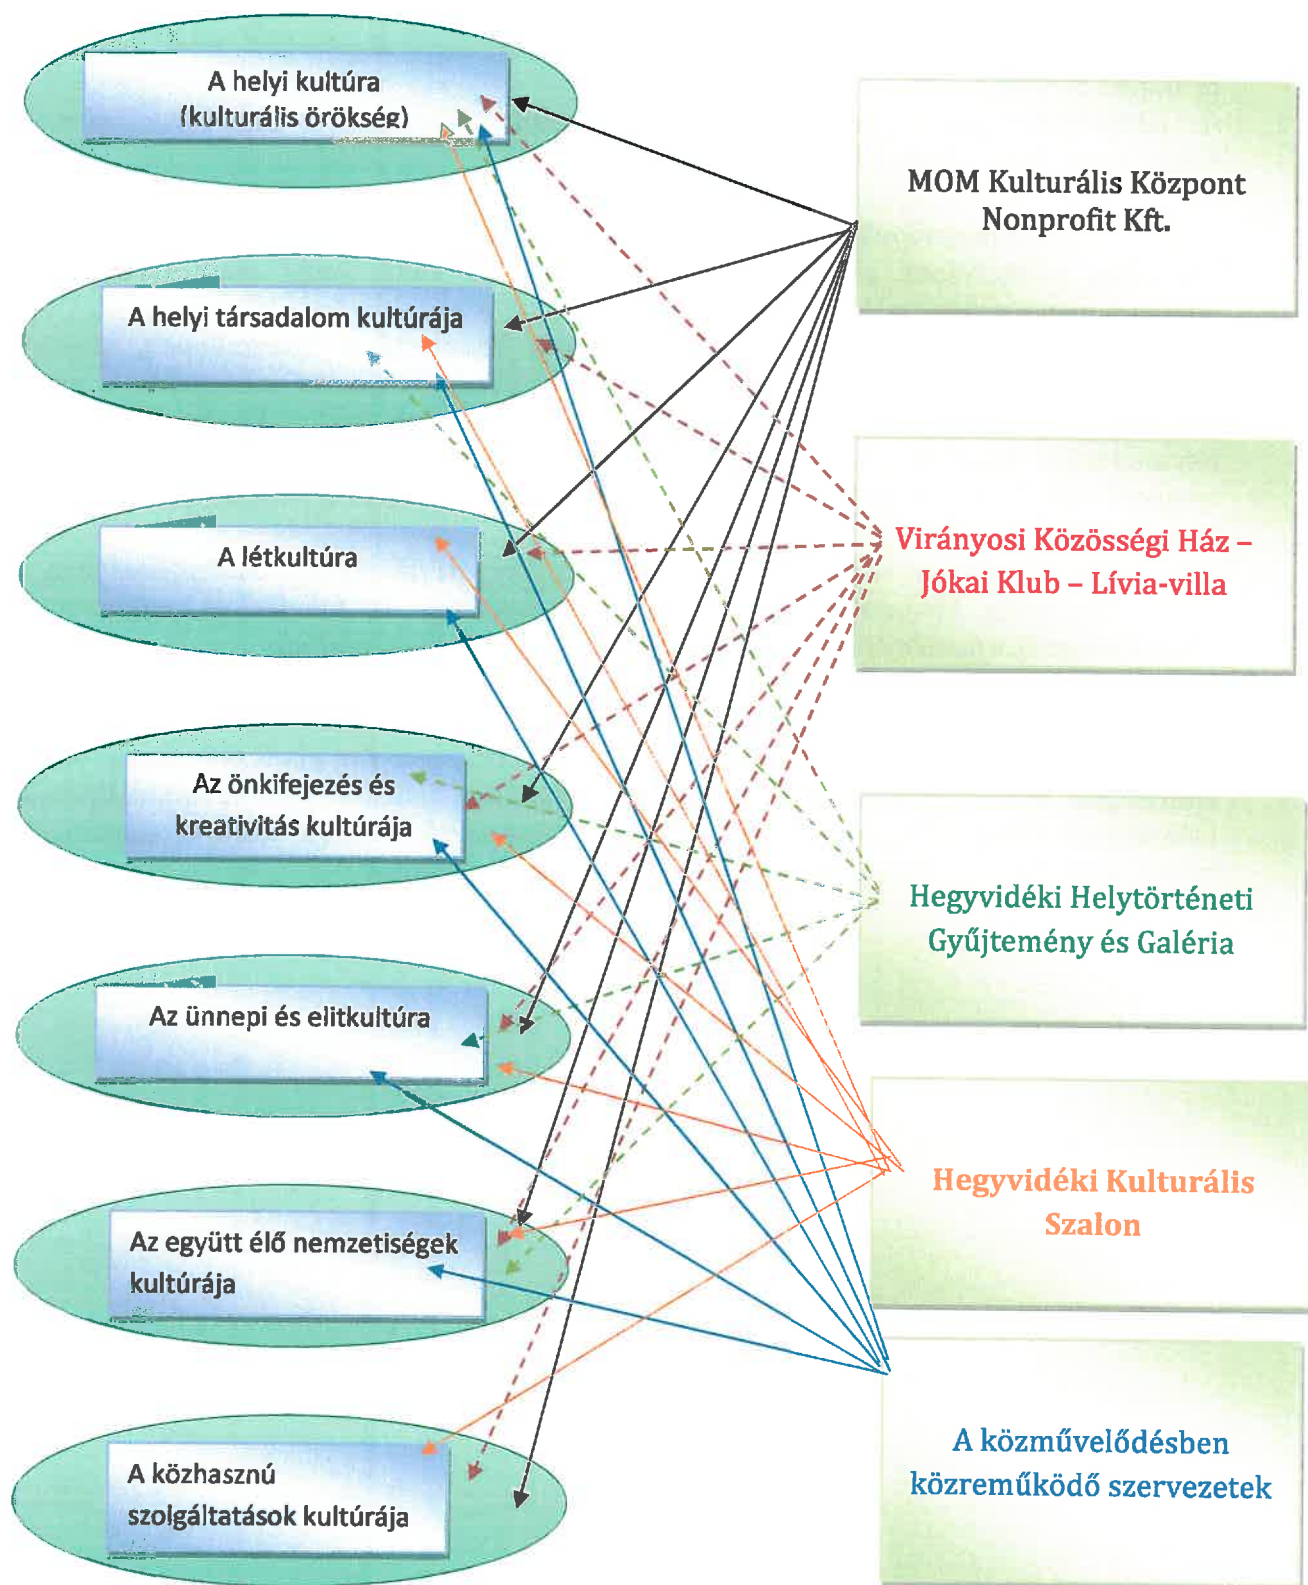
A helyi kultúra (kulturális örökség)

A helyi társadalom kultúrája

A létkultúra

Az önkifejezés és kreativitás kultúrája

Az ünnepi és elitkultúra

Az együtt élő nemzetiségek kultúrája

A közhasznú szolgáltatások kultúrája

MOM Kulturális Központ Nonprofit Kft.

Virányosi Közösségi Ház – Jókai Klub – Lívia-villa

Hegyvidéki Helytörténeti Gyűjtemény és Galéria

Hegyvidéki Kulturális Szalon

A közművelődésben közreműködő szervezetek